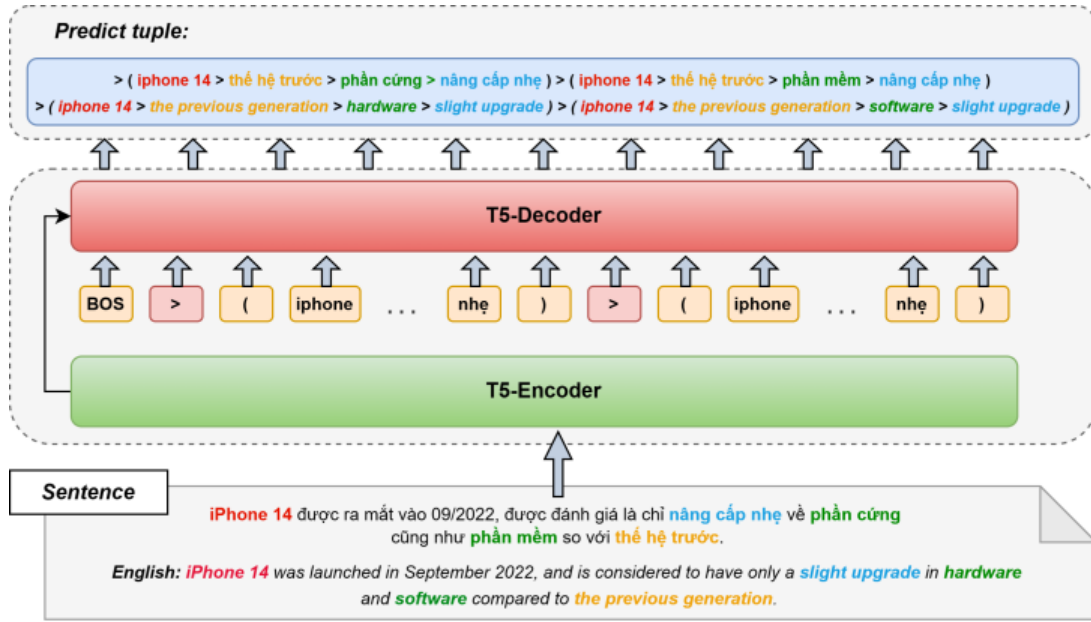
Predict tuple:

> ( iphone 14 > thế hệ trước > phần cứng > nâng cấp nhẹ ) > ( iphone 14 > thế hệ trước > phần mềm > nâng cấp nhẹ )
> ( iphone 14 > the previous generation > hardware > slight upgrade ) > ( iphone 14 > the previous generation > software > slight upgrade )

T5-Decoder

BOS > ( iphone . . . nhẹ ) > ( iphone . . . nhẹ )

T5-Encoder

Sentence

iPhone 14 được ra mắt vào 09/2022, được đánh giá là chỉ nâng cấp nhẹ về phần cứng cũng như phần mềm so với thế hệ trước.

English: iPhone 14 was launched in September 2022, and is considered to have only a slight upgrade in hardware and software compared to the previous generation.